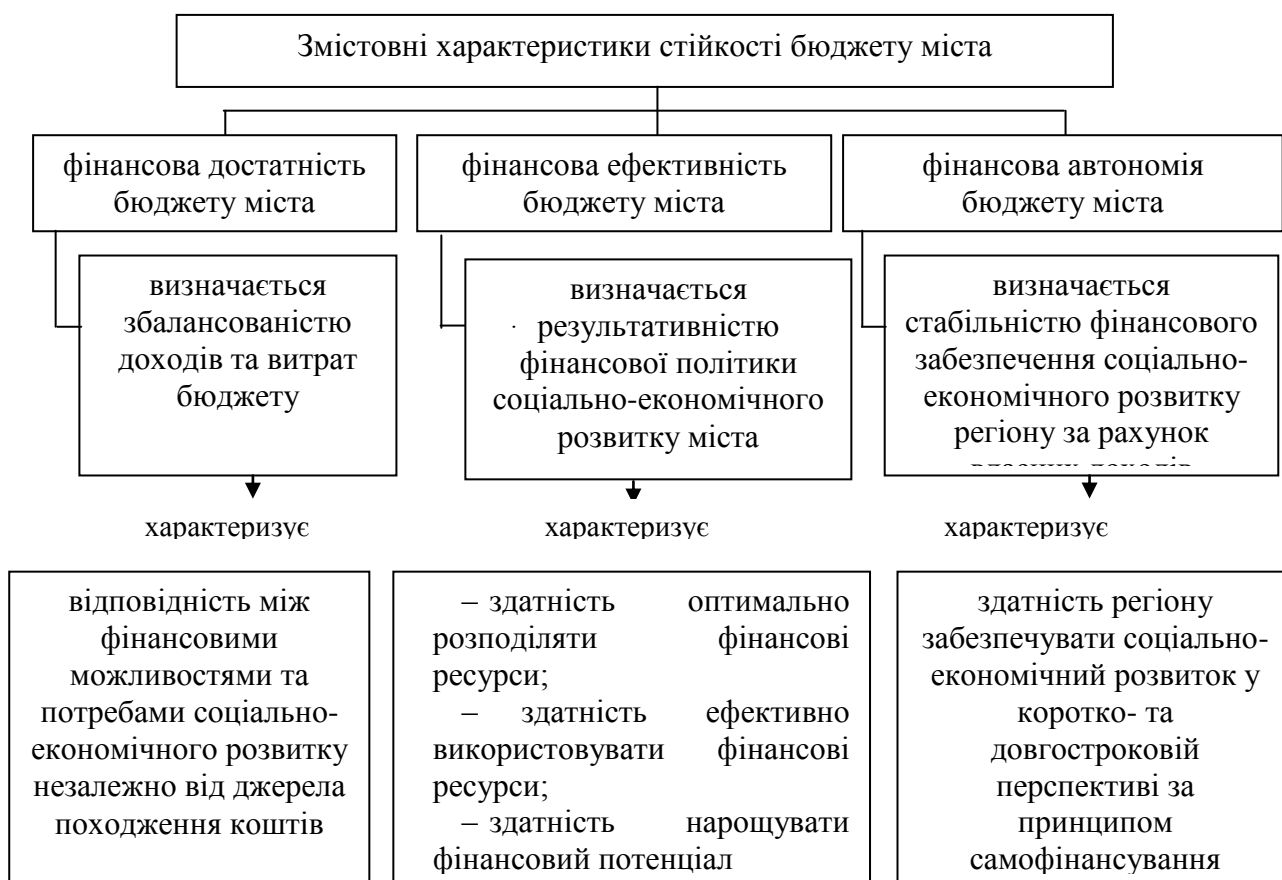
Змістовні характеристики стійкості бюджету міста

фінансова достатність бюджету міста

визначається збалансованістю доходів та витрат бюджету

характеризує

відповідність між фінансовими можливостями та потребами соціально-економічного розвитку незалежно від джерела походження коштів

фінансова ефективність бюджету міста

визначається результативністю фінансової політики соціально-економічного розвитку міста

характеризує

– здатність оптимально розподіляти фінансові ресурси;
– здатність ефективно використовувати фінансові ресурси;
– здатність нарощувати фінансовий потенціал

фінансова автономія бюджету міста

визначається стабільністю фінансового забезпечення соціально-економічного розвитку регіону за рахунок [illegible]

характеризує

здатність регіону забезпечувати соціально-економічний розвиток у коротко- та довгостроковій перспективі за принципом самофінансування